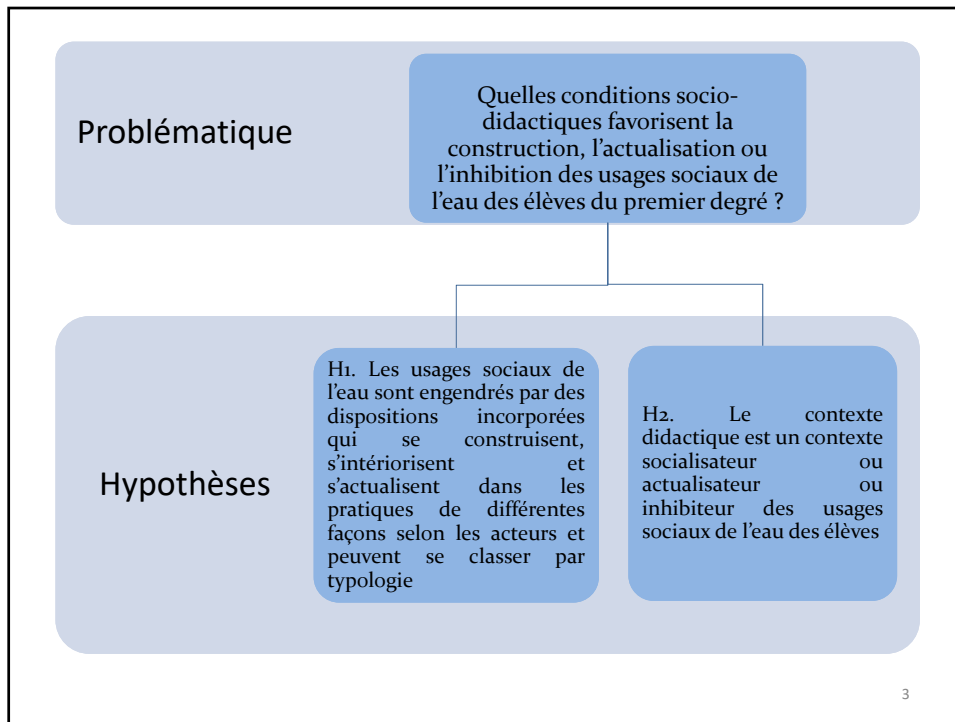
Problématique

Quelles conditions socio-didactiques favorisent la construction, l’actualisation ou l’inhibition des usages sociaux de l’eau des élèves du premier degré ?

Hypothèses

H1. Les usages sociaux de l’eau sont engendrés par des dispositions incorporées qui se construisent, s’intériorisent et s’actualisent dans les pratiques de différentes façons selon les acteurs et peuvent se classer par typologie

H2. Le contexte didactique est un contexte socialisateur ou actualisateur ou inhibiteur des usages sociaux de l’eau des élèves

3